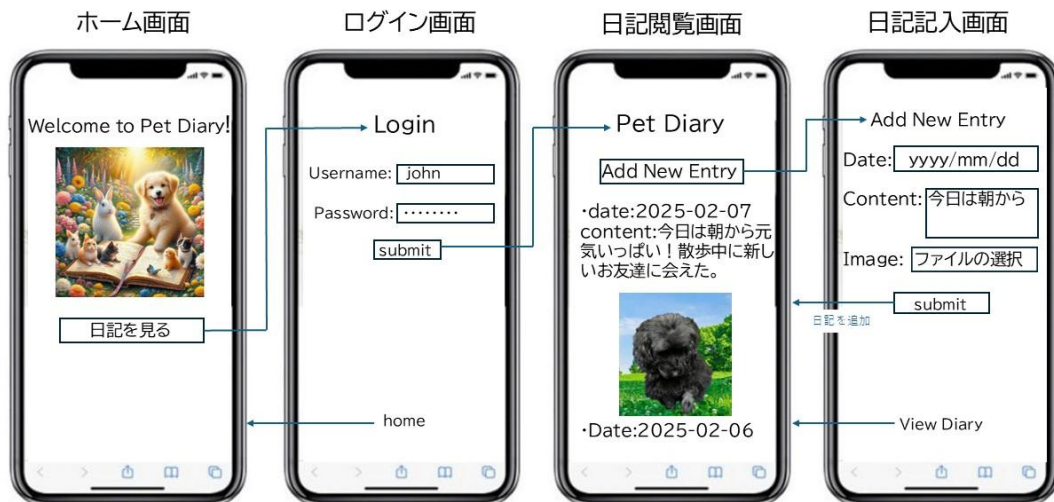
ホーム画面

Welcome to Pet Diary!

日記を見る

ログイン画面

Login

Username: john

Password: ········

submit

home

日記閲覧画面

Pet Diary

Add New Entry

・date:2025-02-07
content:今日は朝から元気いっぱい！散歩中に新しいお友達に会えた。

・Date:2025-02-06

日記記入画面

Add New Entry

Date: yyyy/mm/dd

Content: 今日は朝から

Image: ファイルの選択

submit

日記を追加

View Diary